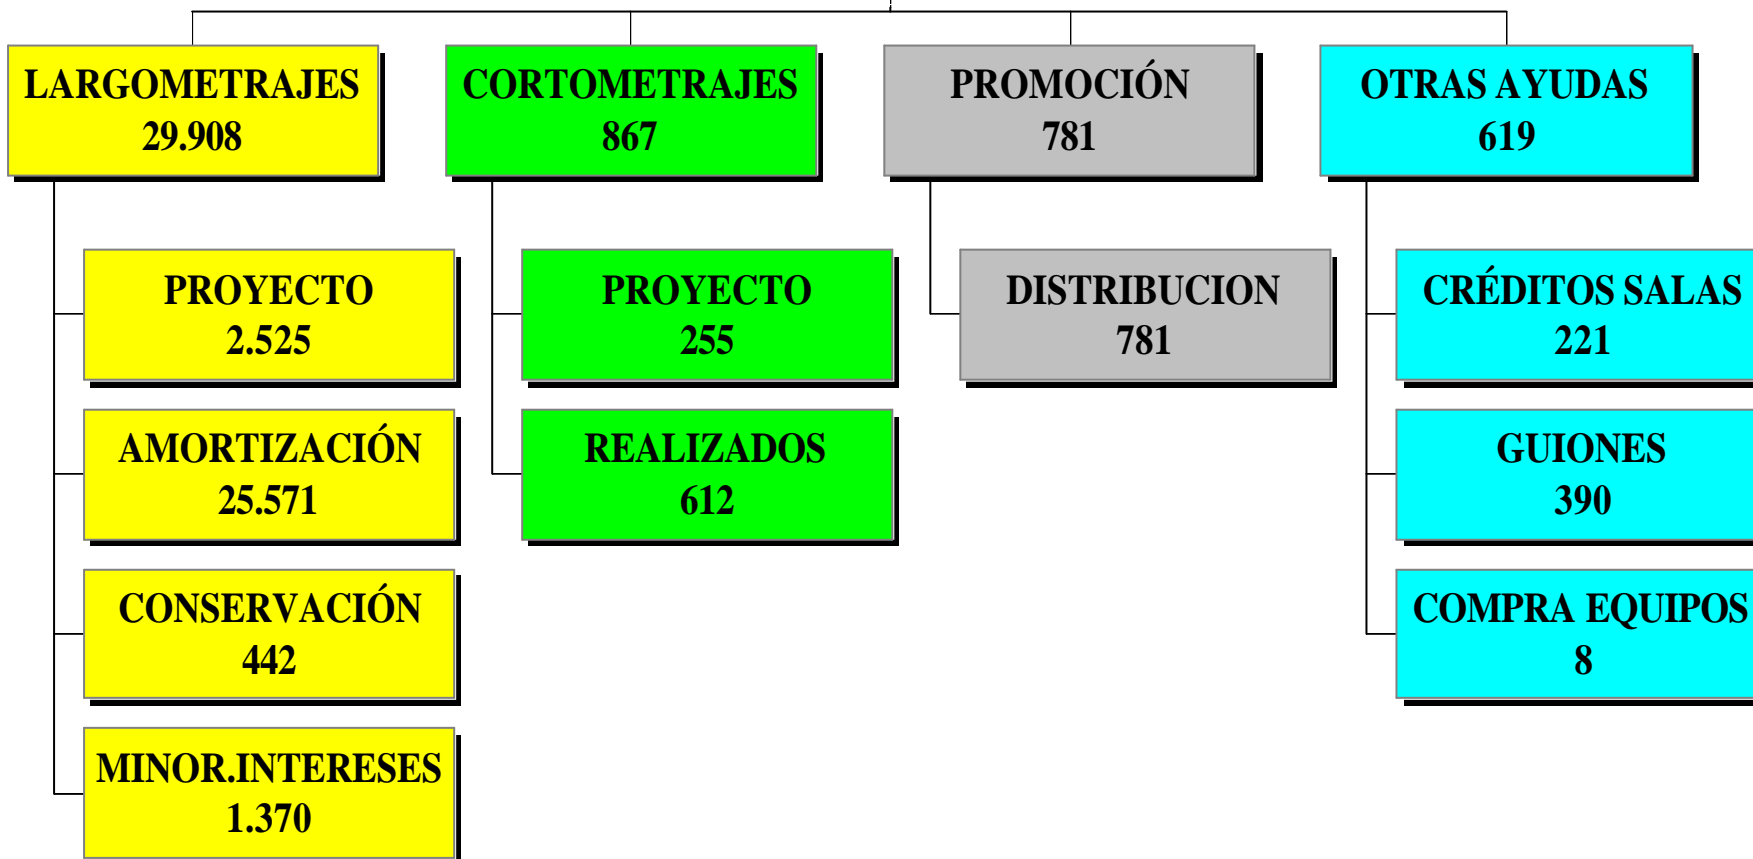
LARGOMETRAJES
29.908

CORTOMETRAJES
867

PROMOCIÓN
781

OTRAS AYUDAS
619

PROYECTO
2.525

AMORTIZACIÓN
25.571

CONSERVACIÓN
442

MINOR.INTERESES
1.370

PROYECTO
255

REALIZADOS
612

DISTRIBUCION
781

CRÉDITOS SALAS
221

GUIONES
390

COMPRA EQUIPOS
8